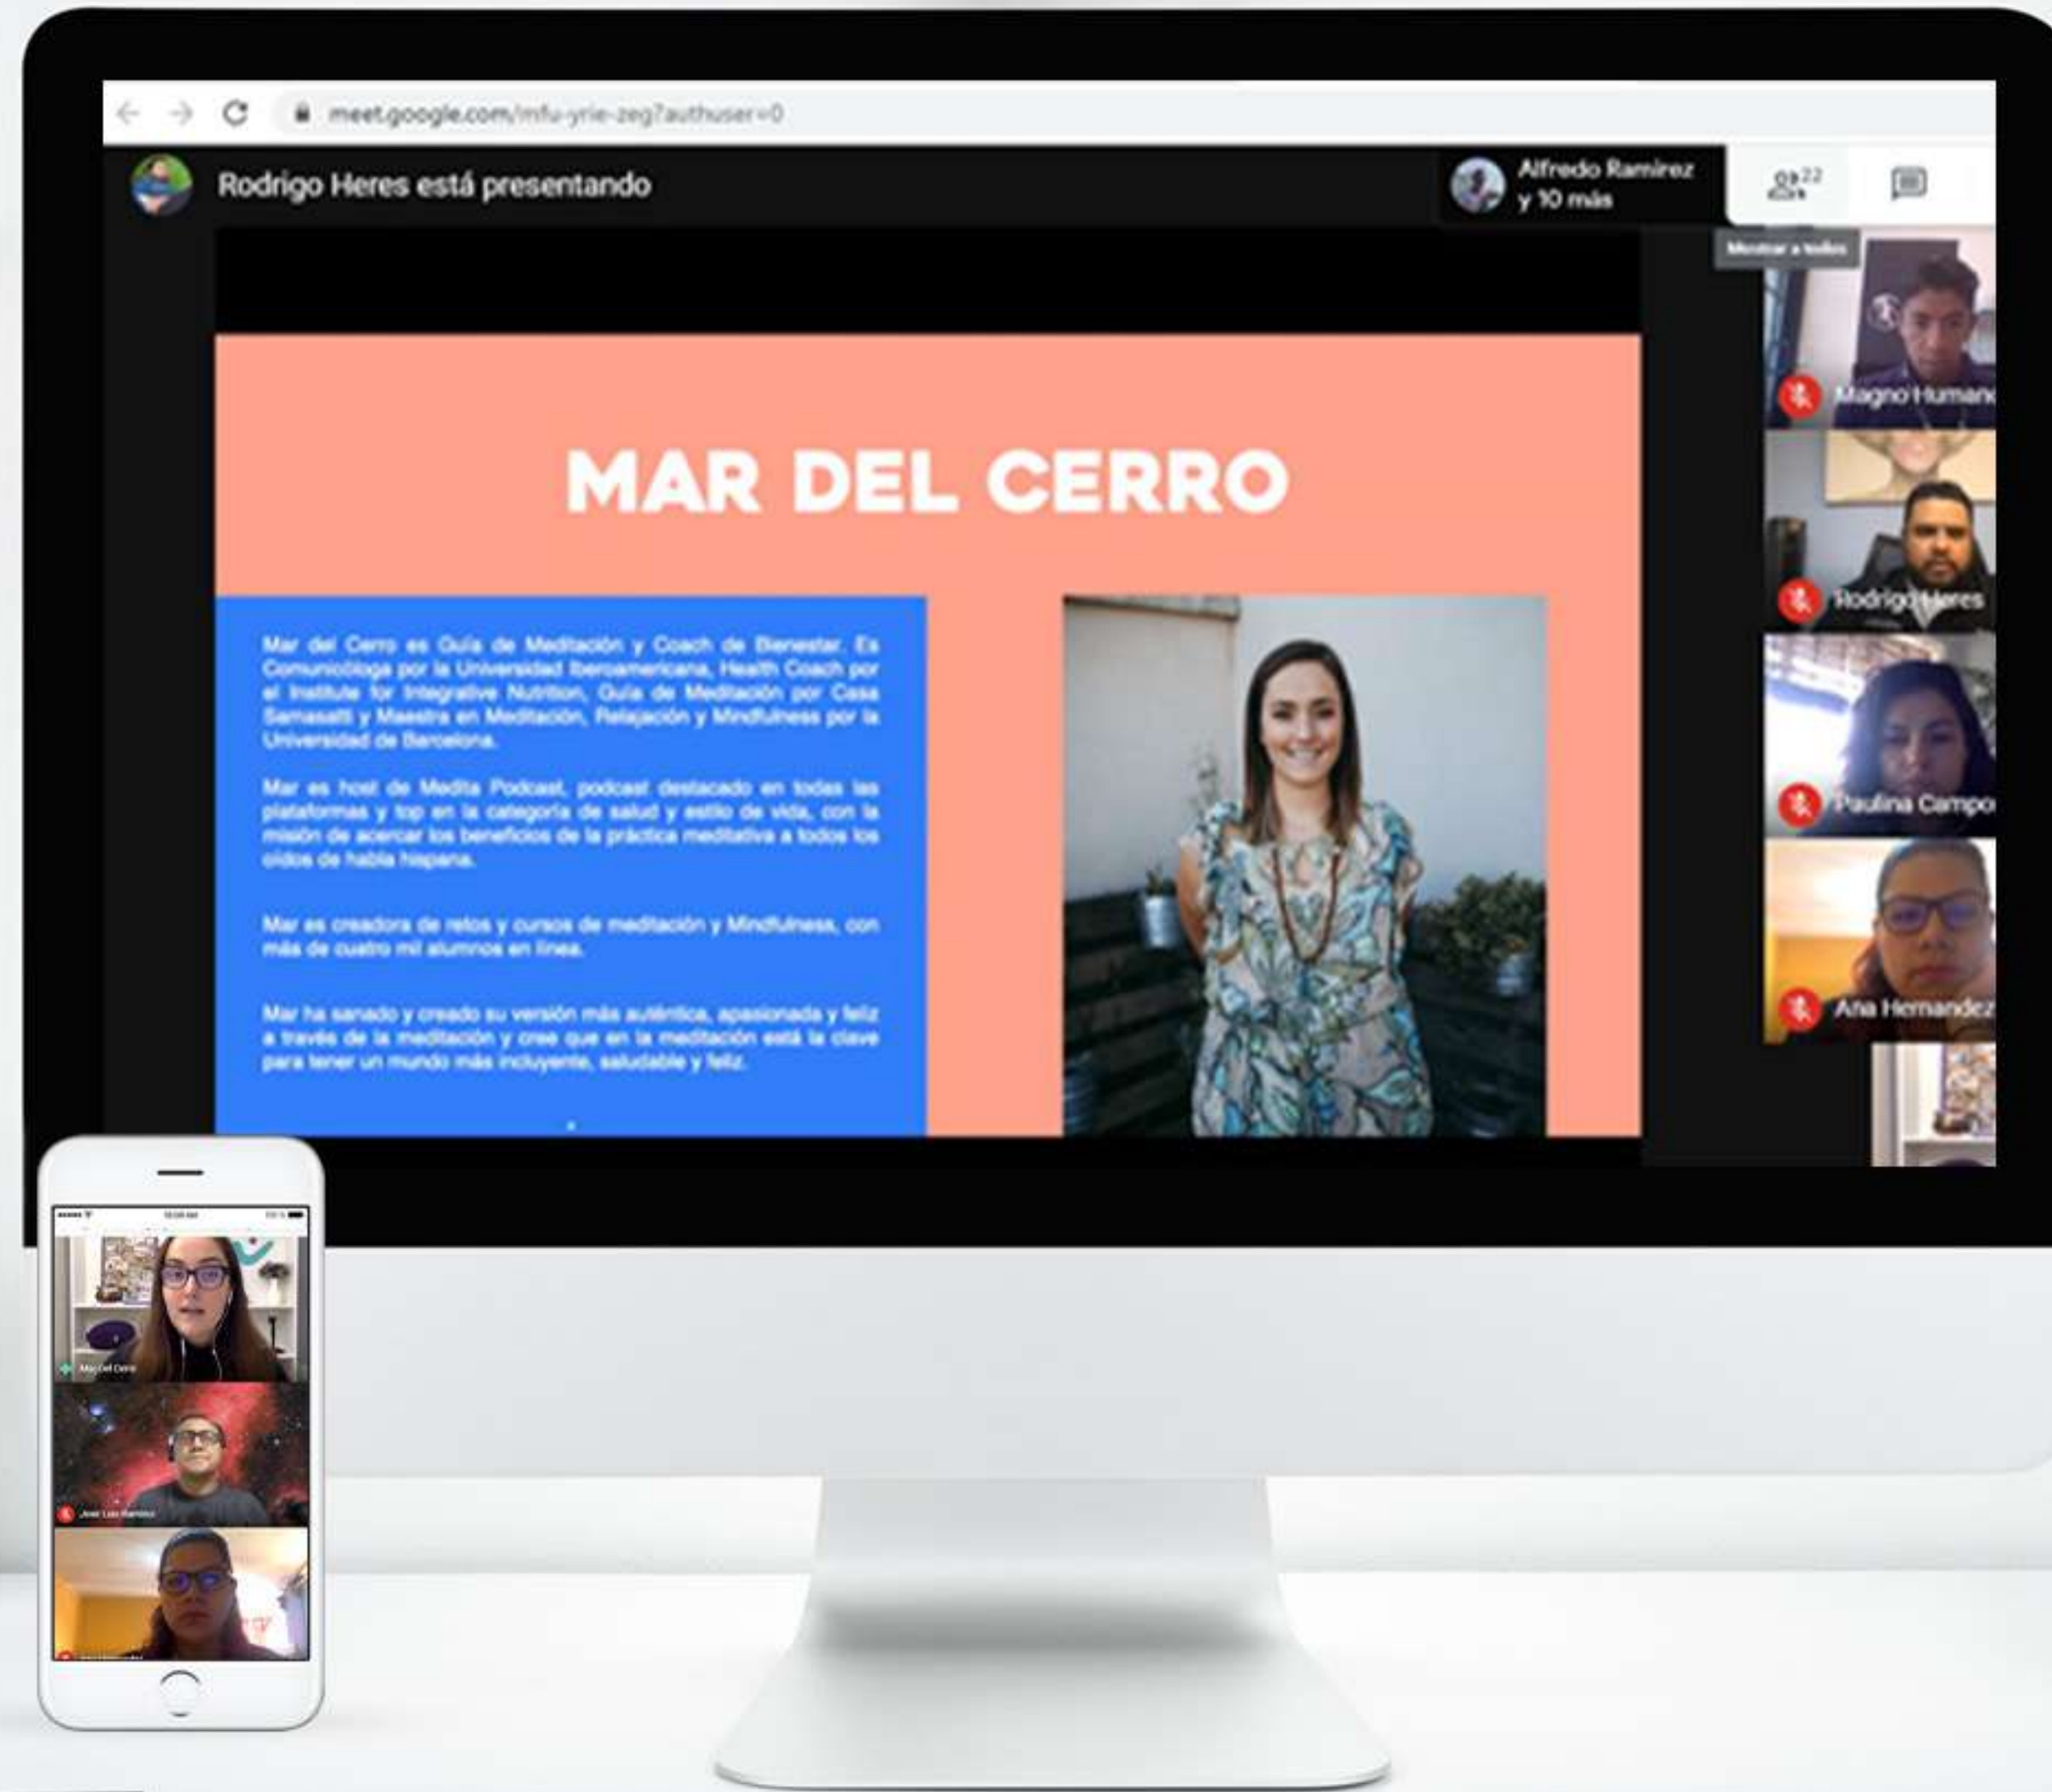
meet.google.com/mfu-yrie-zeg?authuser=0

Rodrigo Heres está presentando

Alfredo Ramirez
y 10 más

22

Mostrar a todos

MAR DEL CERRO

Mar del Cerro es Guía de Meditación y Coach de Bienestar. Es Comunicóloga por la Universidad Iberoamericana, Health Coach por el Institute for Integrative Nutrition, Guía de Meditación por Casa Samasatti y Maestra en Meditación, Relajación y Mindfulness por la Universidad de Barcelona.

Mar es host de Medita Podcast, podcast destacado en todas las plataformas y top en la categoría de salud y estilo de vida, con la misión de acercar los beneficios de la práctica meditativa a todos los oídos de habla hispana.

Mar es creadora de retos y cursos de meditación y Mindfulness, con más de cuatro mil alumnos en línea.

Mar ha sanado y creado su versión más auténtica, apasionada y feliz a través de la meditación y cree que en la meditación está la clave para tener un mundo más incluyente, saludable y feliz.

Magno Human

Rodrigo Heres

Paulina Campo

Ana Hernandez

Mar Del Cerro

Jose Luis Ramirez

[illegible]